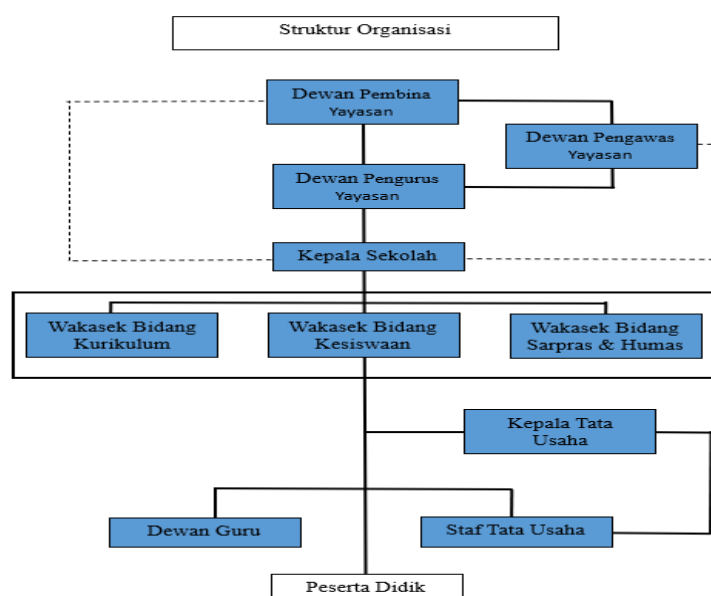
Struktur Organisasi

Dewan Pembina Yayasan

Dewan Pengawas Yayasan

Dewan Pengurus Yayasan

Kepala Sekolah

Wakasek Bidang Kurikulum

Wakasek Bidang Kesiswaan

Wakasek Bidang Sarpras & Humas

Kepala Tata Usaha

Dewan Guru

Staf Tata Usaha

Peserta Didik